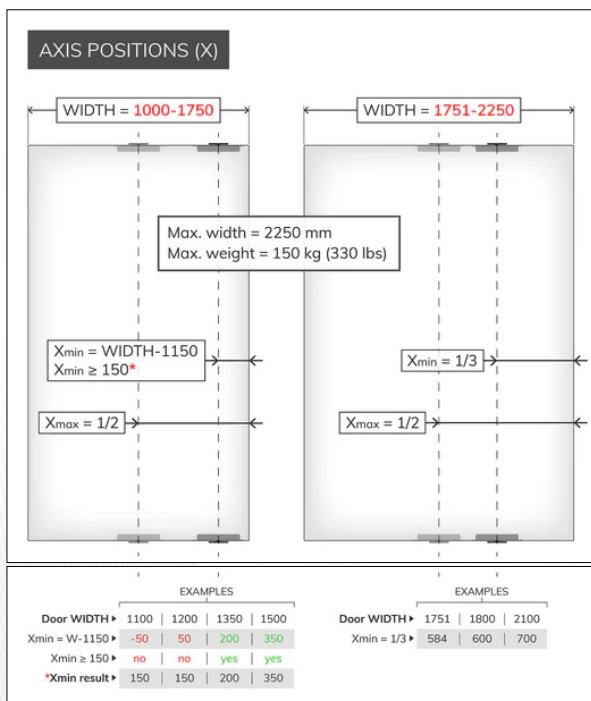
AXIS POSITIONS (X)

WIDTH = 1000-1750

WIDTH = 1751-2250

Max. width = 2250 mm
Max. weight = 150 kg (330 lbs)

$X_{min}$ = WIDTH-1150
$X_{min}$ ≥ 150*

$X_{min}$ = 1/3

$X_{max}$ = 1/2

$X_{max}$ = 1/2

EXAMPLES

| | | | | |
|---|---|---|---|---|
| Door WIDTH ▸ | 1100 | 1200 | 1350 | 1500 |
| Xmin = W-1150 ▸ | -50 | 50 | 200 | 350 |
| Xmin ≥ 150 ▸ | no | no | yes | yes |
| *Xmin result ▸ | 150 | 150 | 200 | 350 |

EXAMPLES

| | | | |
|---|---|---|---|
| Door WIDTH ▸ | 1751 | 1800 | 2100 |
| Xmin = 1/3 ▸ | 584 | 600 | 700 |